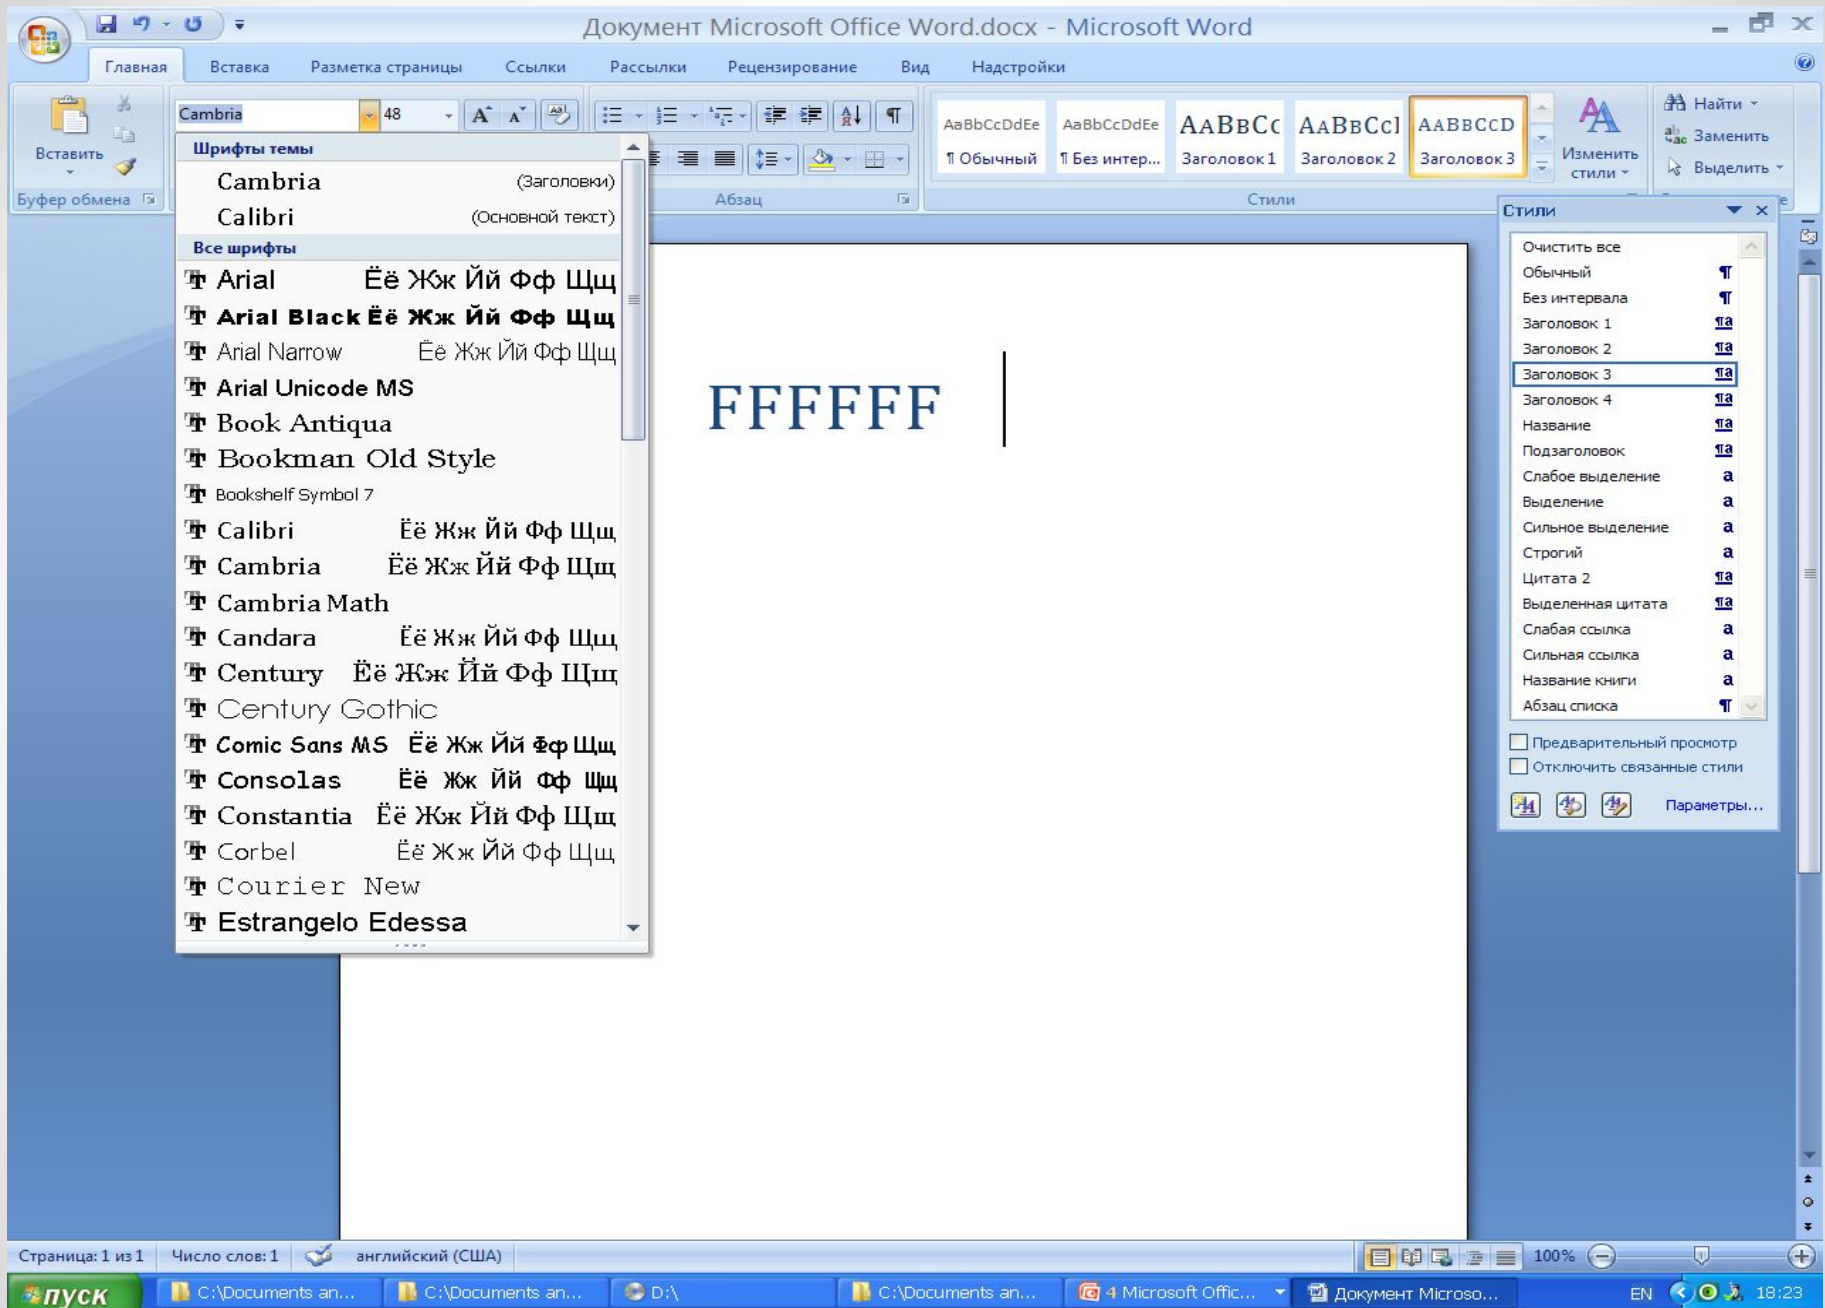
Документ Microsoft Office Word.docx - Microsoft Word

Главная Вставка Разметка страницы Ссылки Рассылки Рецензирование Вид Надстройки

Вставить
Буфер обмена

Cambria 48

Абзац

AaBbCcDdEe ¶ Обычный
AaBbCcDdEe ¶ Без интер...
AABBCC Заголовок 1
AABBCCI Заголовок 2
AABBCCD Заголовок 3
Изменить стили
Стили

Найти
Заменить
Выделить

Шрифты темы
Cambria (Заголовки)
Calibri (Основной текст)
Все шрифты
Arial Ёё Жж Йй Фф Щщ
Arial Black Ёё Жж Йй Фф Щщ
Arial Narrow Ёё Жж Йй Фф Щщ
Arial Unicode MS
Book Antiqua
Bookman Old Style
Bookshelf Symbol 7
Calibri Ёё Жж Йй Фф Щщ
Cambria Ёё Жж Йй Фф Щщ
Cambria Math
Candara Ёё Жж Йй Фф Щщ
Century Ёё Жж Йй Фф Щщ
Century Gothic
Comic Sans MS Ёё Жж Йй Фф Щщ
Consolas Ёё Жж Йй Фф Щщ
Constantia Ёё Жж Йй Фф Щщ
Corbel Ёё Жж Йй Фф Щщ
Courier New
Estrangelo Edessa

FFFFFF

Стили
Очистить все
Обычный
Без интервала
Заголовок 1
Заголовок 2
Заголовок 3
Заголовок 4
Название
Подзаголовок
Слабое выделение
Выделение
Сильное выделение
Строгий
Цитата 2
Выделенная цитата
Слабая ссылка
Сильная ссылка
Название книги
Абзац списка
Предварительный просмотр
Отключить связанные стили
Параметры...

Страница: 1 из 1 Число слов: 1 английский (США) 100%

пуск C:\Documents an... C:\Documents an... D:\ C:\Documents an... 4 Microsoft Offic... Документ Microso... EN 18:23